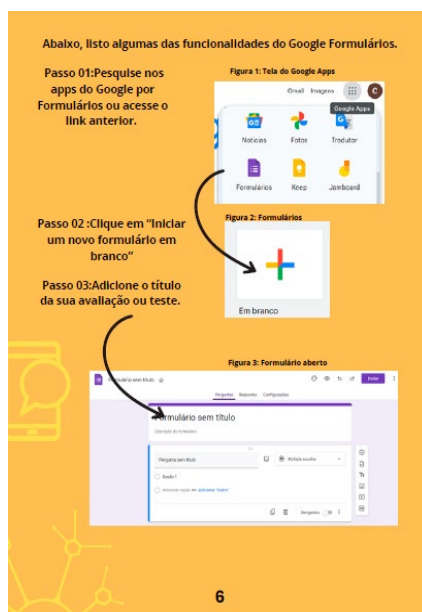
Abaixo, listo algumas das funcionalidades do Google Formulários.

Passo 01:Pesquise nos apps do Google por Formulários ou acesse o link anterior.

Figura 1: Tela do Google Apps

Gmail Imagens Google Apps C

Notícias Fotos Tradutor

Formulários Keep Jamboard

Passo 02 :Clique em "Iniciar um novo formulário em branco"

Figura 2: Formulários

Em branco

Passo 03:Adicione o título da sua avaliação ou teste.

Figura 3: Formulário aberto

Formulário sem título

Enviar

Perguntas Respostas Configurações

Formulário sem título

Descrição do formulário

Pergunta sem título

Múltipla escolha

Opção 1

Adicionar opção ou adicionar "Outro"

Obrigatória

6